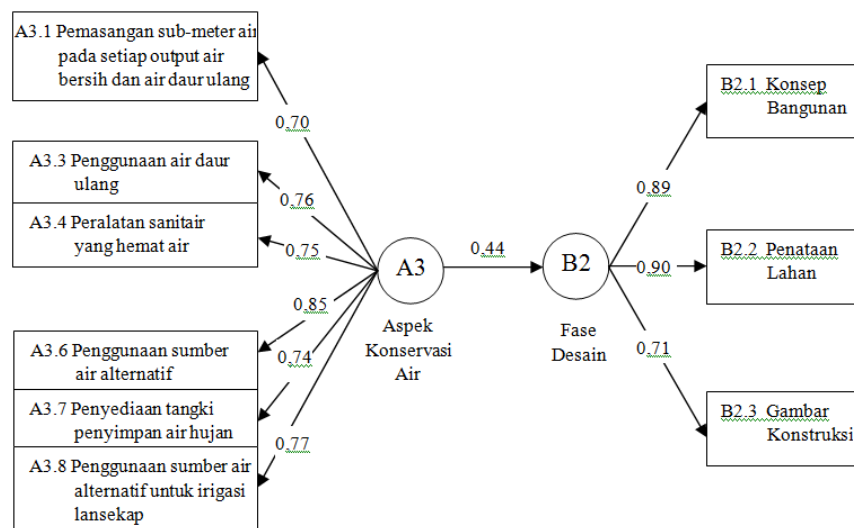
A3.1 Pemasangan sub-meter air pada setiap output air bersih dan air daur ulang

0.70

A3.3 Penggunaan air daur ulang

0.76

A3.4 Peralatan sanitair yang hemat air

0.75

0.85

A3.6 Penggunaan sumber air alternatif

0.74

A3.7 Penyediaan tangki penyimpan air hujan

0.77

A3.8 Penggunaan sumber air alternatif untuk irigasi lansekap

A3

Aspek Konservasi Air

0.44

B2

Fase Desain

0.89

0.90

0.71

B2.1 Konsep Bangunan

B2.2 Penataan Lahan

B2.3 Gambar Konstruksi